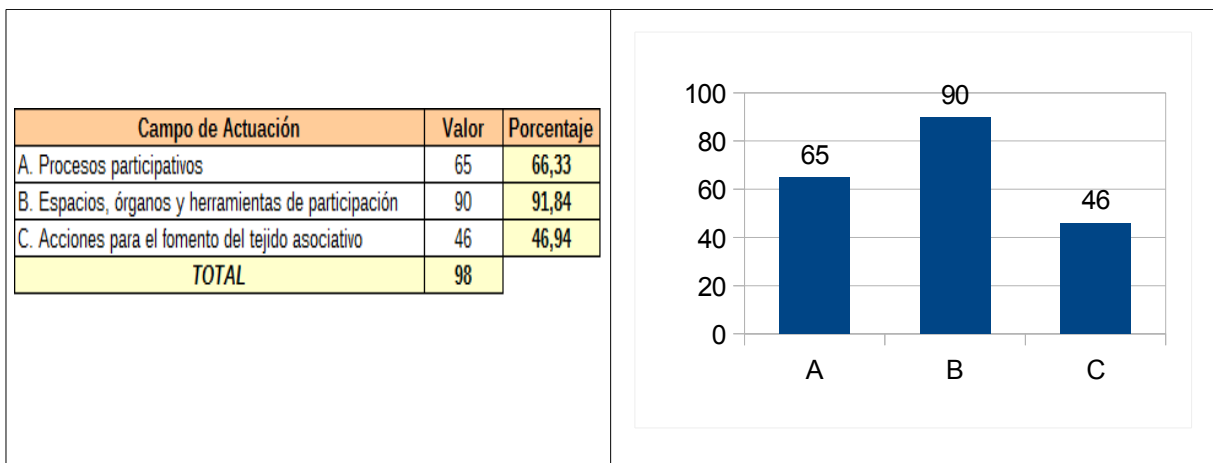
| Campo de Actuación | Valor | Porcentaje |
|---|---|---|
| A. Procesos participativos | 65 | 66,33 |
| B. Espacios, órganos y herramientas de participación | 90 | 91,84 |
| C. Acciones para el fomento del tejido asociativo | 46 | 46,94 |
| TOTAL | 98 | |

100
80
60
40
20
0
65
90
46
A
B
C